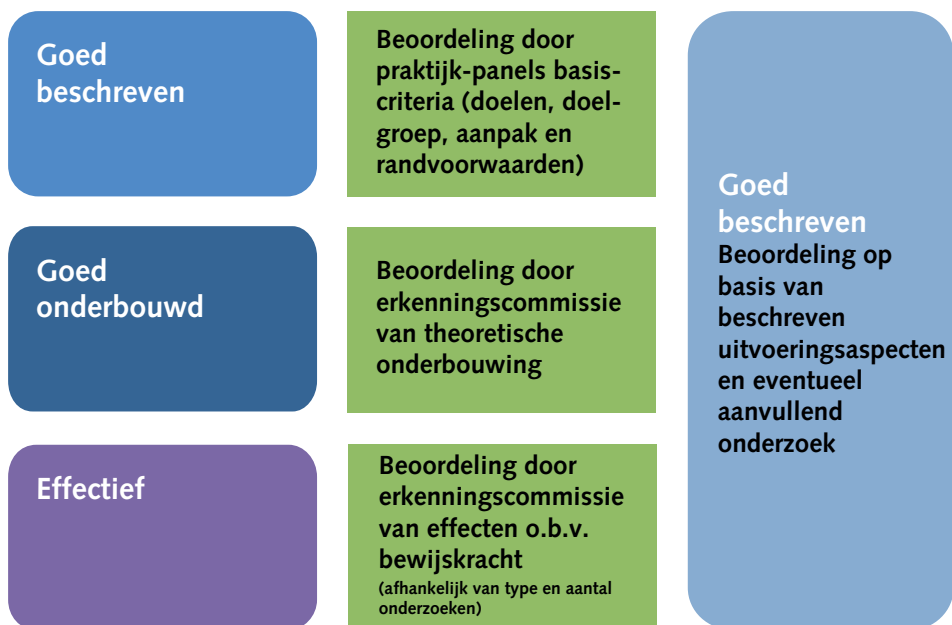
Goed beschreven

Beoordeling door praktijk-panels basiscriteria (doelen, doelgroep, aanpak en randvoorwaarden)

Goed onderbouwd

Beoordeling door erkenningscommissie van theoretische onderbouwing

Effectief

Beoordeling door erkenningscommissie van effecten o.b.v. bewijskracht
(afhankelijk van type en aantal onderzoeken)

Goed beschreven
Beoordeling op basis van beschreven uitvoeringsaspecten en eventueel aanvullend onderzoek